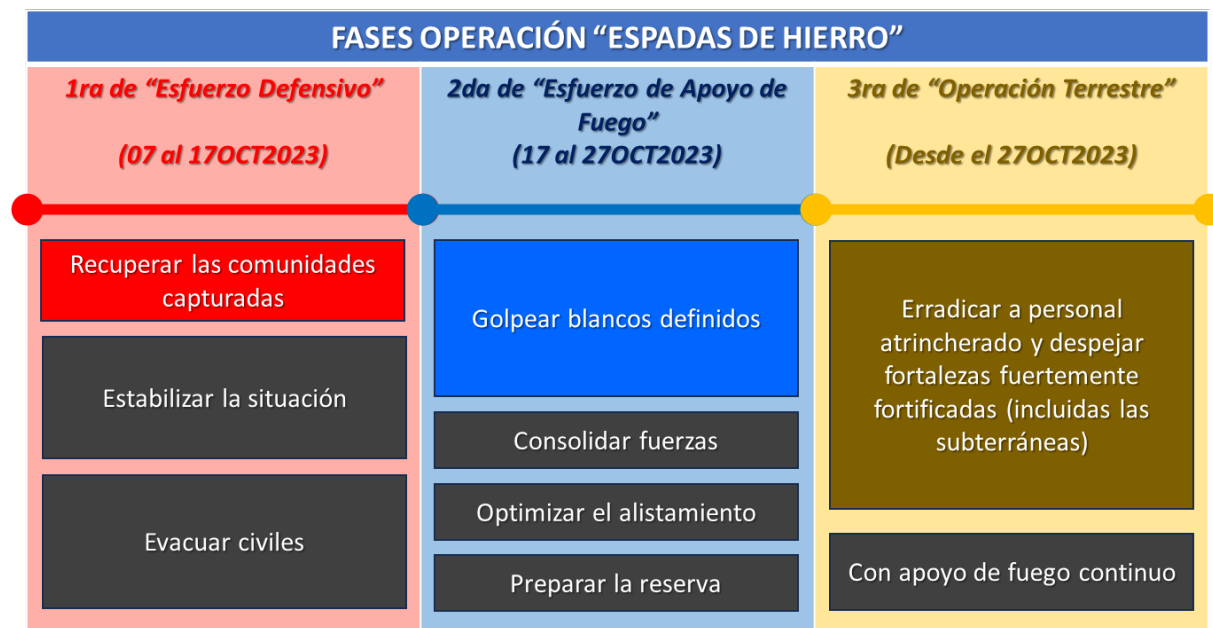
FASES OPERACIÓN “ESPADAS DE HIERRO”

1ra de “Esfuerzo Defensivo”

(07 al 17OCT2023)

Recuperar las comunidades capturadas

Estabilizar la situación

Evacuar civiles

2da de “Esfuerzo de Apoyo de Fuego”

(17 al 27OCT2023)

Golpear blancos definidos

Consolidar fuerzas

Optimizar el alistamiento

Preparar la reserva

3ra de “Operación Terrestre”

(Desde el 27OCT2023)

Erradicar a personal atrincherado y despejar fortalezas fuertemente fortificadas (incluidas las subterráneas)

Con apoyo de fuego continuo